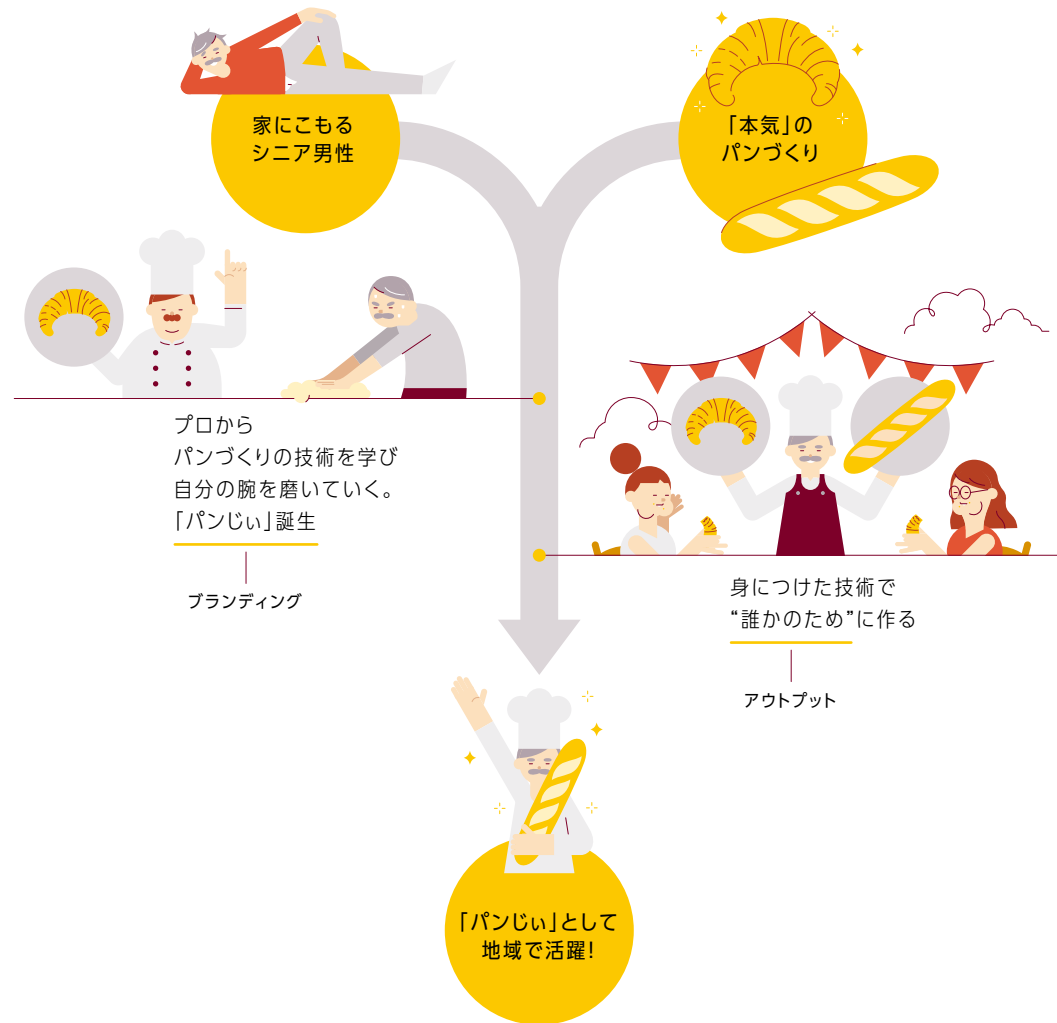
家にこもる
シニア男性

「本気」の
パンづくり

プロから
パンづくりの技術を学び
自分の腕を磨いていく。
「パンじぃ」誕生

ブランディング

身につけた技術で
"誰かのため"に作る

アウトプット

「パンじぃ」として
地域で活躍!